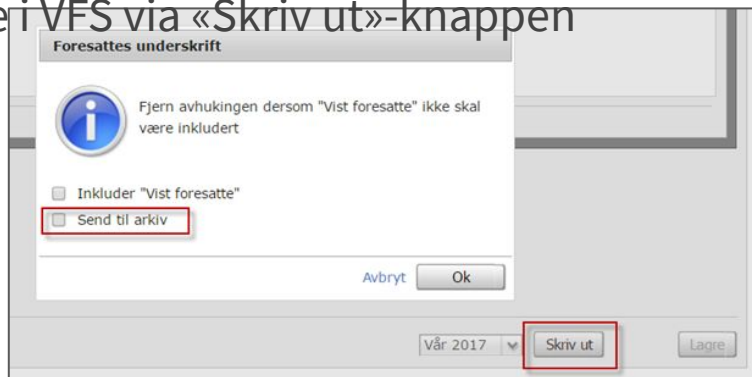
e i VFS via «Skriv ut»-knappen

Foresattes underskrift

Fjern avhukingen dersom "Vist foresatte" ikke skal være inkludert

Inkluder "Vist foresatte"

Send til arkiv

Avbryt Ok

Vår 2017

Skriv ut

Lagre